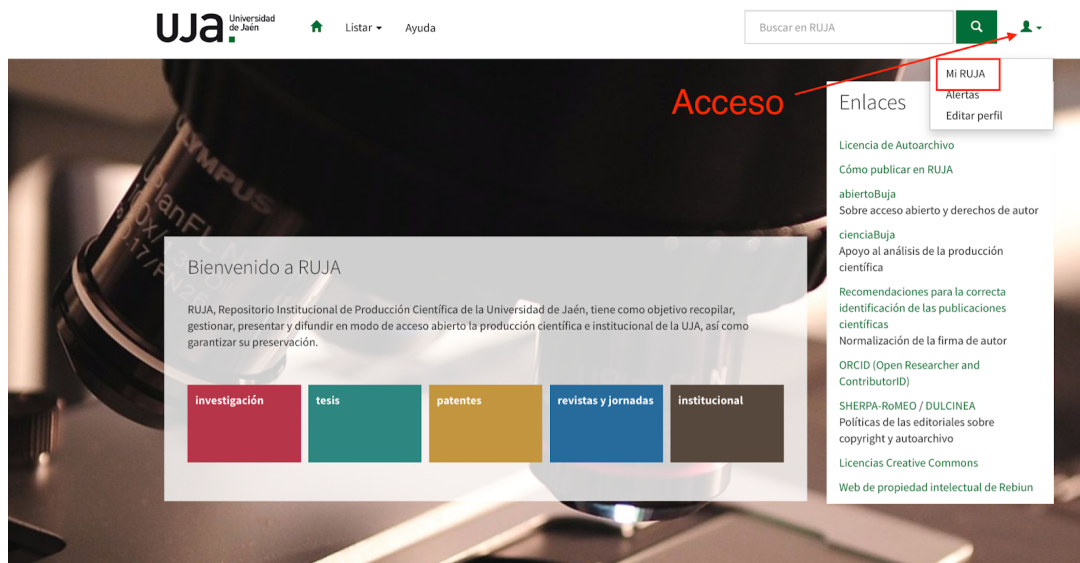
UJa Universidad de Jaén

Listar Ayuda

Buscar en RUJA

Mi RUJA
Alertas
Editar perfil

Acceso

Enlaces

Licencia de Autoarchivo

Cómo publicar en RUJA

abiertoBuja
Sobre acceso abierto y derechos de autor

cienciaBuja
Apoyo al análisis de la producción científica

Recomendaciones para la correcta identificación de las publicaciones científicas
Normalización de la firma de autor

ORCID (Open Researcher and ContributorID)

SHERPA-RoMEO / DULCINEA
Políticas de las editoriales sobre copyright y autoarchivo

Licencias Creative Commons

Web de propiedad intelectual de Rebiun

Bienvenido a RUJA

RUJA, Repositorio Institucional de Producción Científica de la Universidad de Jaén, tiene como objetivo recopilar, gestionar, presentar y difundir en modo de acceso abierto la producción científica e institucional de la UJA, así como garantizar su preservación.

investigación

tesis

patentes

revistas y jornadas

institucional